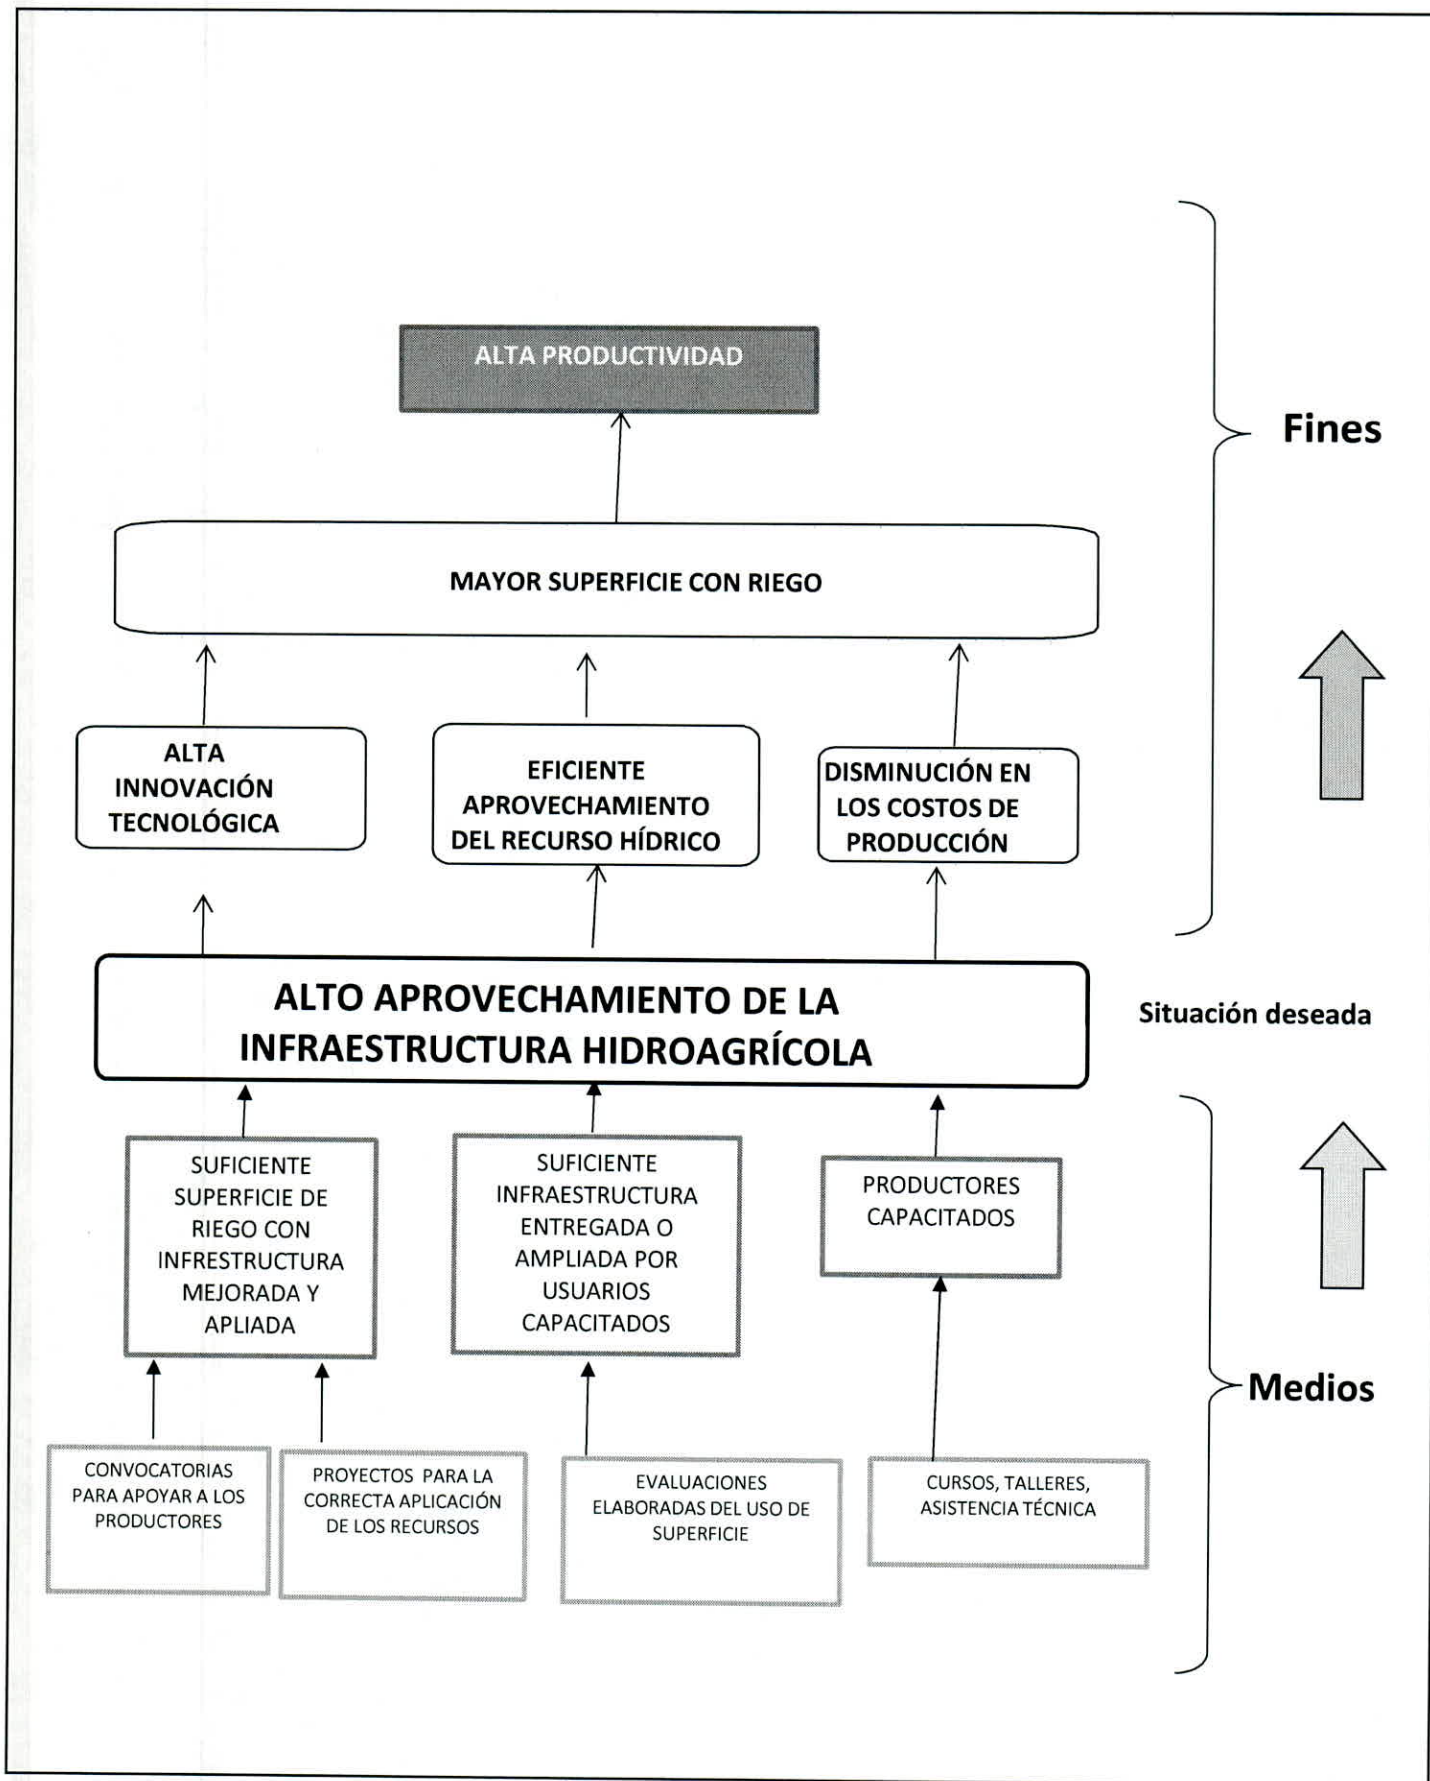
ALTA PRODUCTIVIDAD

Fines

MAYOR SUPERFICIE CON RIEGO

ALTA INNOVACIÓN TECNOLÓGICA

EFICIENTE APROVECHAMIENTO DEL RECURSO HÍDRICO

DISMINUCIÓN EN LOS COSTOS DE PRODUCCIÓN

ALTO APROVECHAMIENTO DE LA INFRAESTRUCTURA HIDROAGRÍCOLA

Situación deseada

SUFICIENTE SUPERFICIE DE RIEGO CON INFRESTRUCTURA MEJORADA Y APLIADA

SUFICIENTE INFRAESTRUCTURA ENTREGADA O AMPLIADA POR USUARIOS CAPACITADOS

PRODUCTORES CAPACITADOS

Medios

CONVOCATORIAS PARA APOYAR A LOS PRODUCTORES

PROYECTOS PARA LA CORRECTA APLICACIÓN DE LOS RECURSOS

EVALUACIONES ELABORADAS DEL USO DE SUPERFICIE

CURSOS, TALLERES, ASISTENCIA TÉCNICA